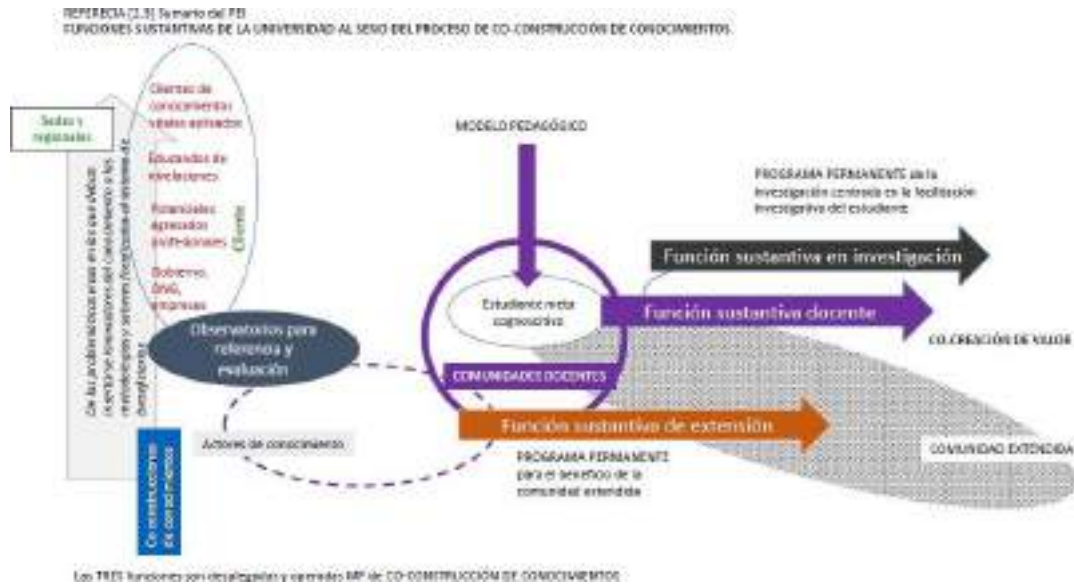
REFERECIA (1.3) Sumario del PEI
FUNCIONES SUSTANTIVAS DE LA UNIVERSIDAD AL SENO DEL PROCESO DE CO-CONSTRUCCIÓN DE CONOCIMIENTOS

Sedes y regionales

Clientes de conocimientos válidos aplicados

Estudiantes de articulaciones

Potenciales egresados profesionales

Gobierno, ONG, empresas

Clientes

De las problemáticas reales en sitio que deben ir sentirse innovaciones del conocimiento a los metodologías y sistemas florecientes al sistema de desarrollo

Observatorios para referencia y evaluación

Actores de conocimiento

Co-constructores de conocimientos

MODELO PEDAGÓGICO

Estudiante meta cognoscitivo

COMUNIDADES DOCENTES

PROGRAMA PERMANENTE de la investigación centrada en la facilitación investigativa del estudiante

Función sustantiva en investigación

Función sustantiva docente

CO-CREACIÓN DE VALOR

Función sustantiva de extensión

PROGRAMA PERMANENTE para el beneficio de la comunidad extendida

COMUNIDAD EXTENDIDA

Las TRES funciones son desplegadas y operadas MP de CO-CONSTRUCCIÓN DE CONOCIMIENTOS